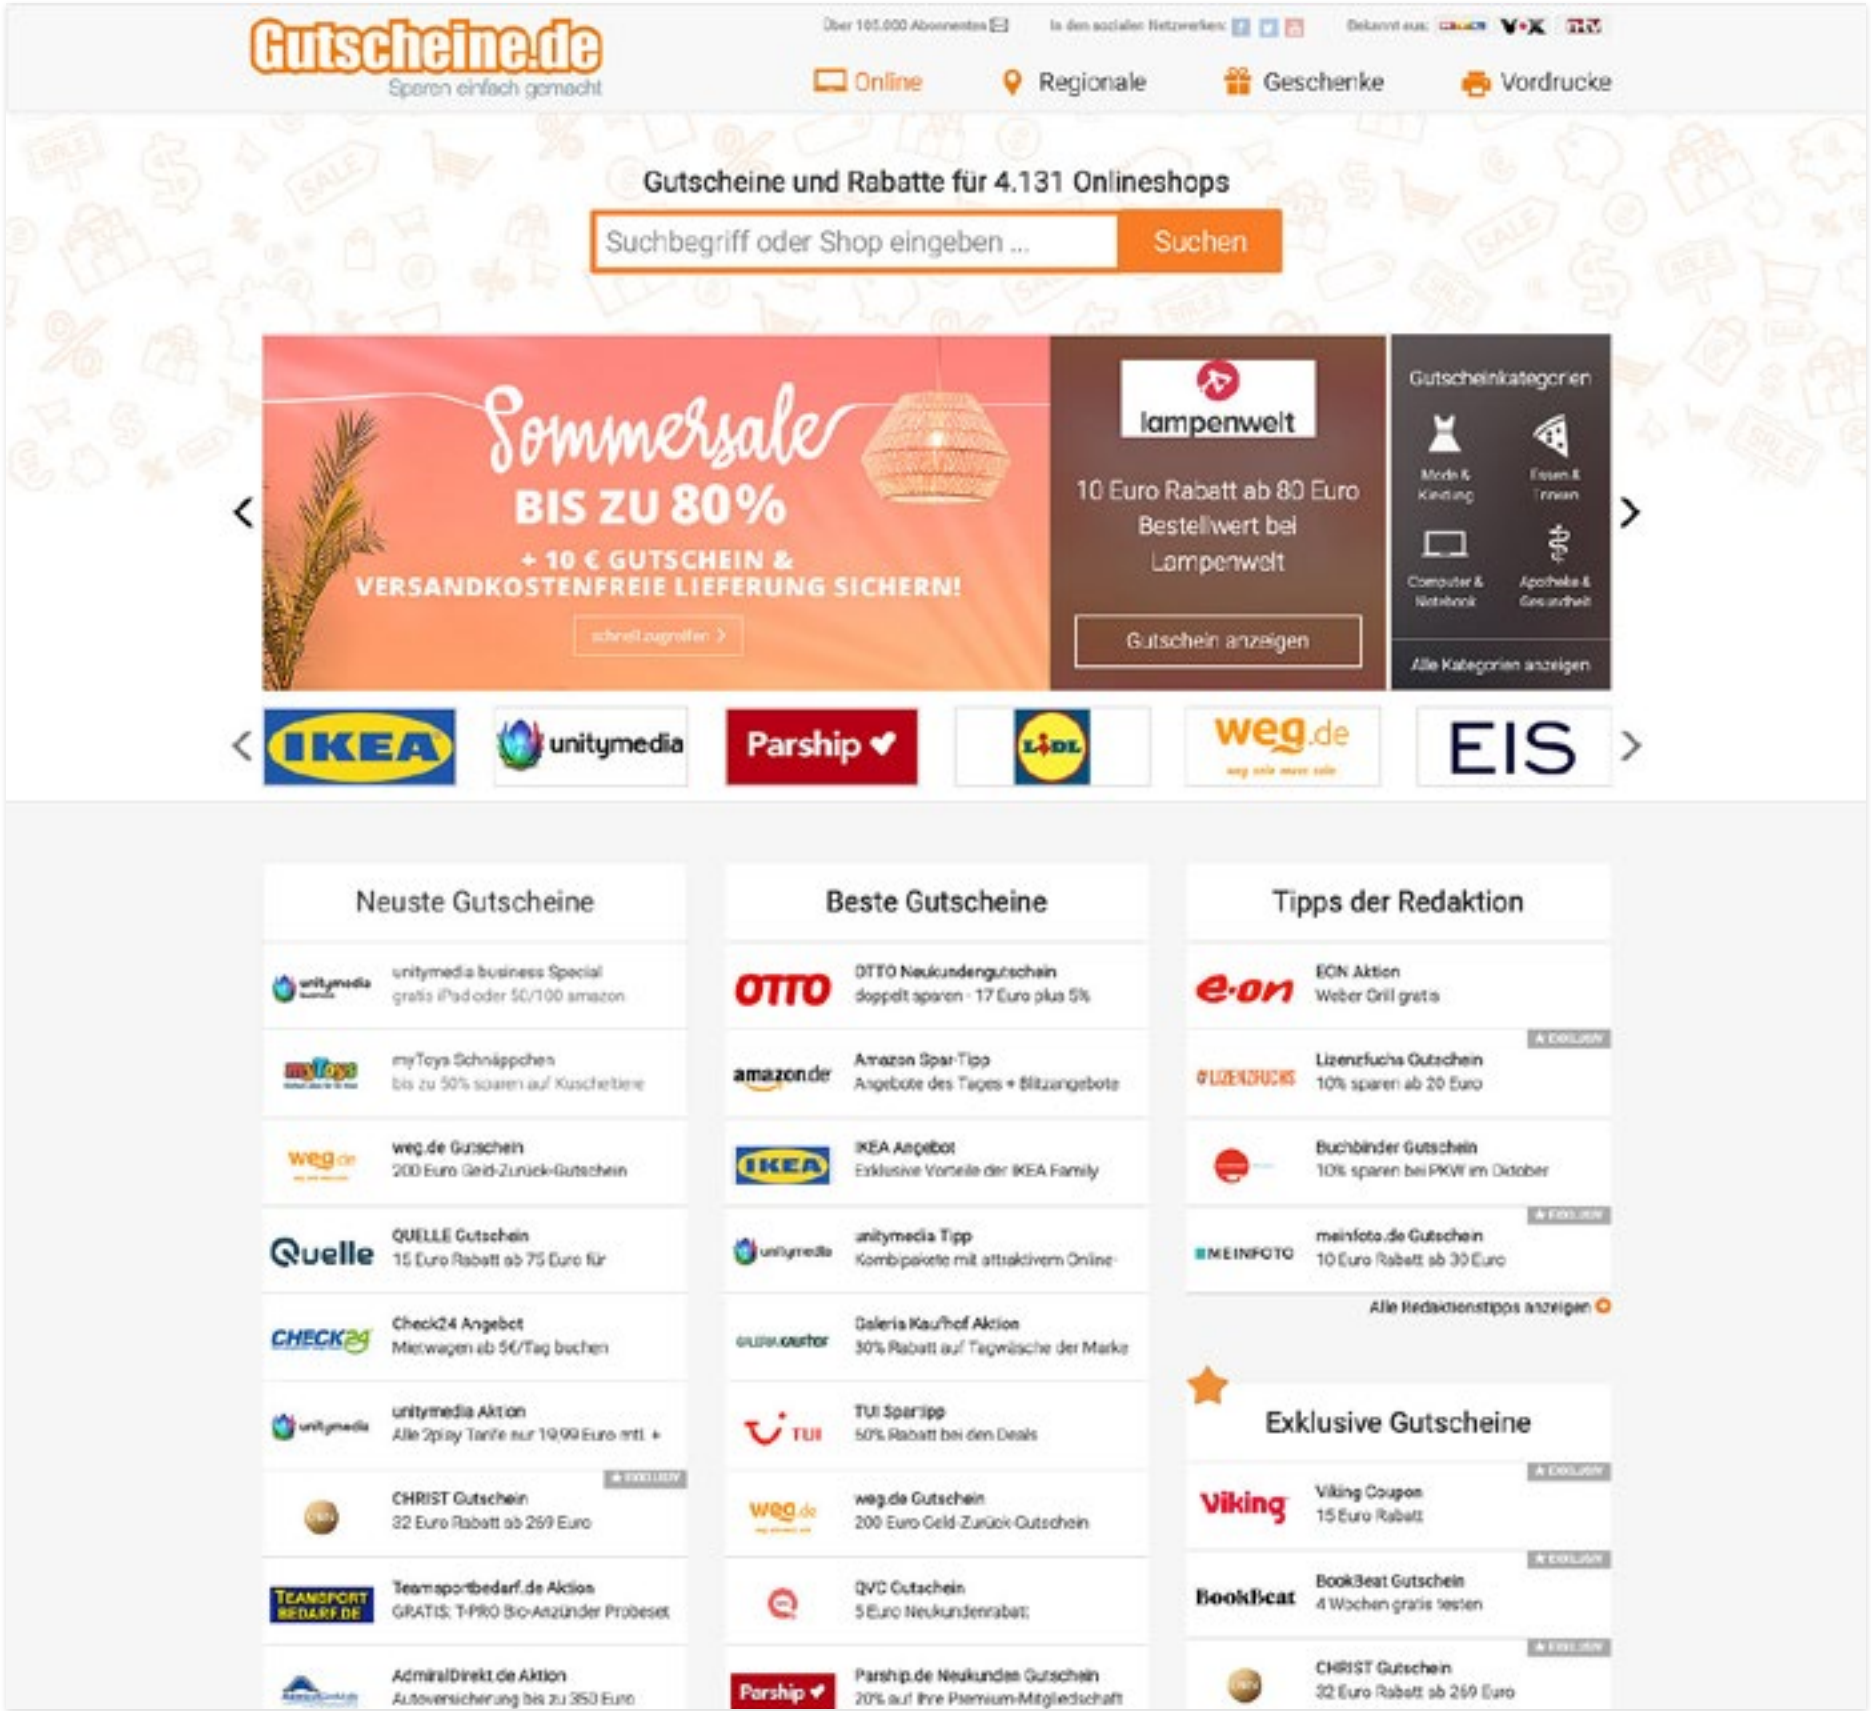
Gutscheine.de
Sparen einfach gemacht

Über 105.000 Abonnenten   In den sozialen Netzwerken:   Bekannt aus: VOX

Online   Regionale   Geschenke   Vordrucke

Gutscheine und Rabatte für 4.131 Onlineshops

Suchbegriff oder Shop eingeben ...   Suchen

Sommersale
BIS ZU 80%
+ 10 € GUTSCHEIN & VERSANDKOSTENFREIE LIEFERUNG SICHERN!
schnell zugreifen >

lampenwelt
10 Euro Rabatt ab 80 Euro Bestellwert bei Lampenwelt
Gutschein anzeigen

Gutscheinkategorien
Mode & Kleidung
Essen & Trinken
Computer & Notebook
Apotheke & Gesundheit
Alle Kategorien anzeigen

IKEA   unitymedia   Parship   LIDL   weg.de   EIS

Neuste Gutscheine

unitymedia business Special
gratis iPad oder 50/100 amazon

myToys Schnäppchen
bis zu 50% sparen auf Kuscheltiere

weg.de Gutschein
200 Euro Geld-Zurück-Gutschein

Quelle
QUELLE Gutschein
15 Euro Rabatt ab 75 Euro für

CHECK24
Check24 Angebot
Mietwagen ab 5€/Tag buchen

unitymedia Aktion
Alle 2play Tarife nur 19,99 Euro mtl. +

EXKLUSIV
CHRIST Gutschein
32 Euro Rabatt ab 269 Euro

TEAMSPORTBEDARF.DE
Teamsportbedarf.de Aktion
GRATIS: T-PRO Bio-Anzünder Probeset

AdmiralDirekt.de Aktion
Autoversicherung bis zu 350 Euro

Beste Gutscheine

OTTO
OTTO Neukundengutschein
doppelt sparen - 17 Euro plus 5%

amazon.de
Amazon Spar-Tipp
Angebote des Tages + Blitzangebote

IKEA
IKEA Angebot
Exklusive Vorteile der IKEA Family

unitymedia Tipp
Kombipakete mit attraktivem Online-

Galeria Kaufhof Aktion
30% Rabatt auf Tagwäsche der Marke

TUI
TUI Spartipp
50% Rabatt bei den Deals

weg.de Gutschein
200 Euro Geld-Zurück-Gutschein

QVC Gutschein
5 Euro Neukundenrabatt

Parship
Parship.de Neukunden Gutschein
20% auf Ihre Premium-Mitgliedschaft

Tipps der Redaktion

e.on
EON Aktion
Weber Grill gratis

EXKLUSIV
LIZENZFUCHS
Lizenzfuchs Gutschein
10% sparen ab 20 Euro

Buchbinder Gutschein
10% sparen bei PKW im Oktober

EXKLUSIV
MEINFOTO
meinfoto.de Gutschein
10 Euro Rabatt ab 30 Euro

Alle Redaktionstipps anzeigen

Exklusive Gutscheine

EXKLUSIV
Viking
Viking Coupon
15 Euro Rabatt

EXKLUSIV
BookBeat
BookBeat Gutschein
4 Wochen gratis testen

EXKLUSIV
CHRIST Gutschein
32 Euro Rabatt ab 269 Euro